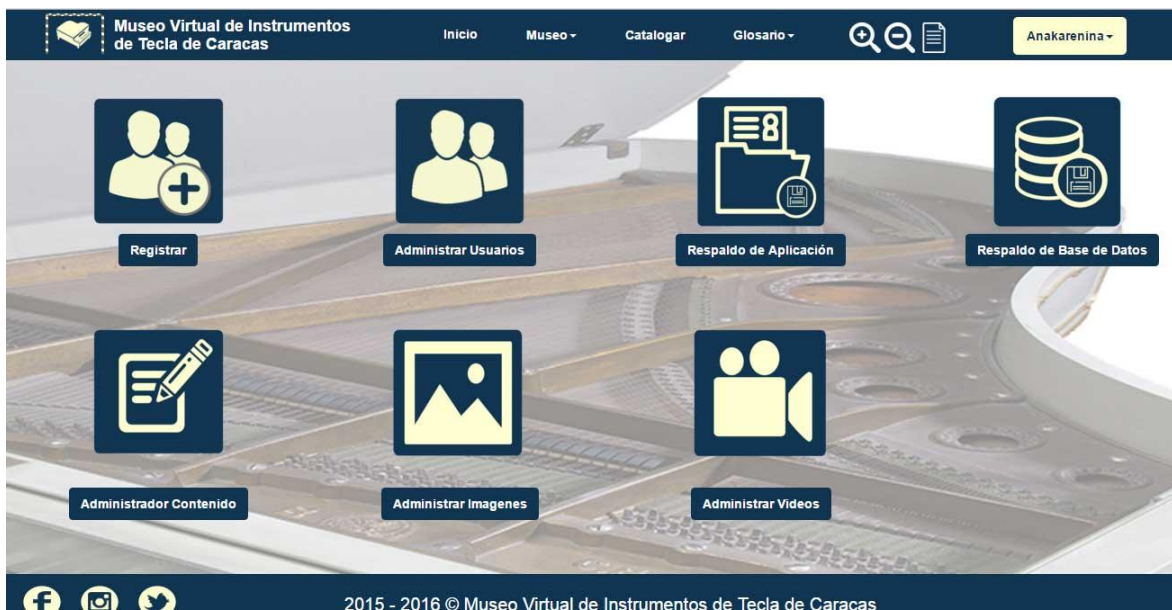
Museo Virtual de Instrumentos de Tecla de Caracas

Inicio Museo ▾ Catalogar Glosario ▾

Anakarenina ▾

Registrar

Administrar Usuarios

Respaldo de Aplicación

Respaldo de Base de Datos

Administrador Contenido

Administrar Imagenes

Administrar Videos

2015 - 2016 © Museo Virtual de Instrumentos de Tecla de Caracas